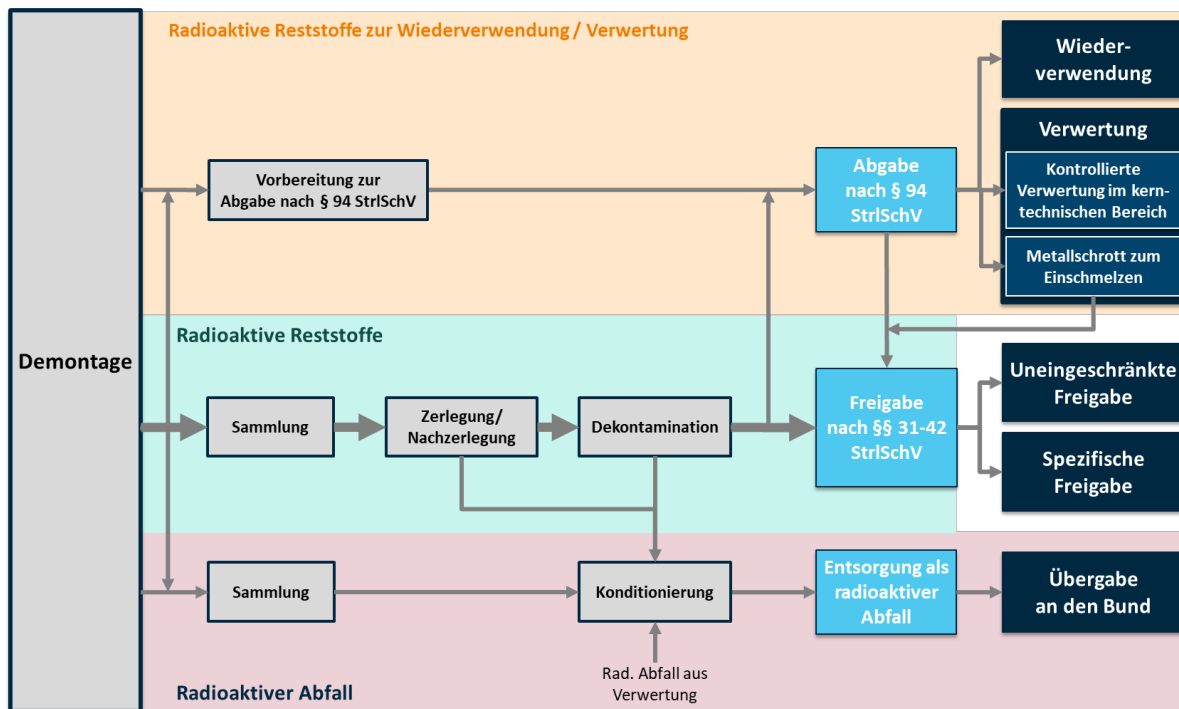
Demontage

Radioaktive Reststoffe zur Wiederverwendung / Verwertung

Vorbereitung zur Abgabe nach § 94 StrlSchV

Abgabe nach § 94 StrlSchV

Wiederverwendung

Verwertung

Kontrollierte Verwertung im kerntechnischen Bereich

Metallschrott zum Einschmelzen

Radioaktive Reststoffe

Sammlung

Zerlegung/ Nachzerlegung

Dekontamination

Freigabe nach §§ 31-42 StrlSchV

Uneingeschränkte Freigabe

Spezifische Freigabe

Sammlung

Konditionierung

Entsorgung als radioaktiver Abfall

Übergabe an den Bund

Rad. Abfall aus Verwertung

Radioaktiver Abfall